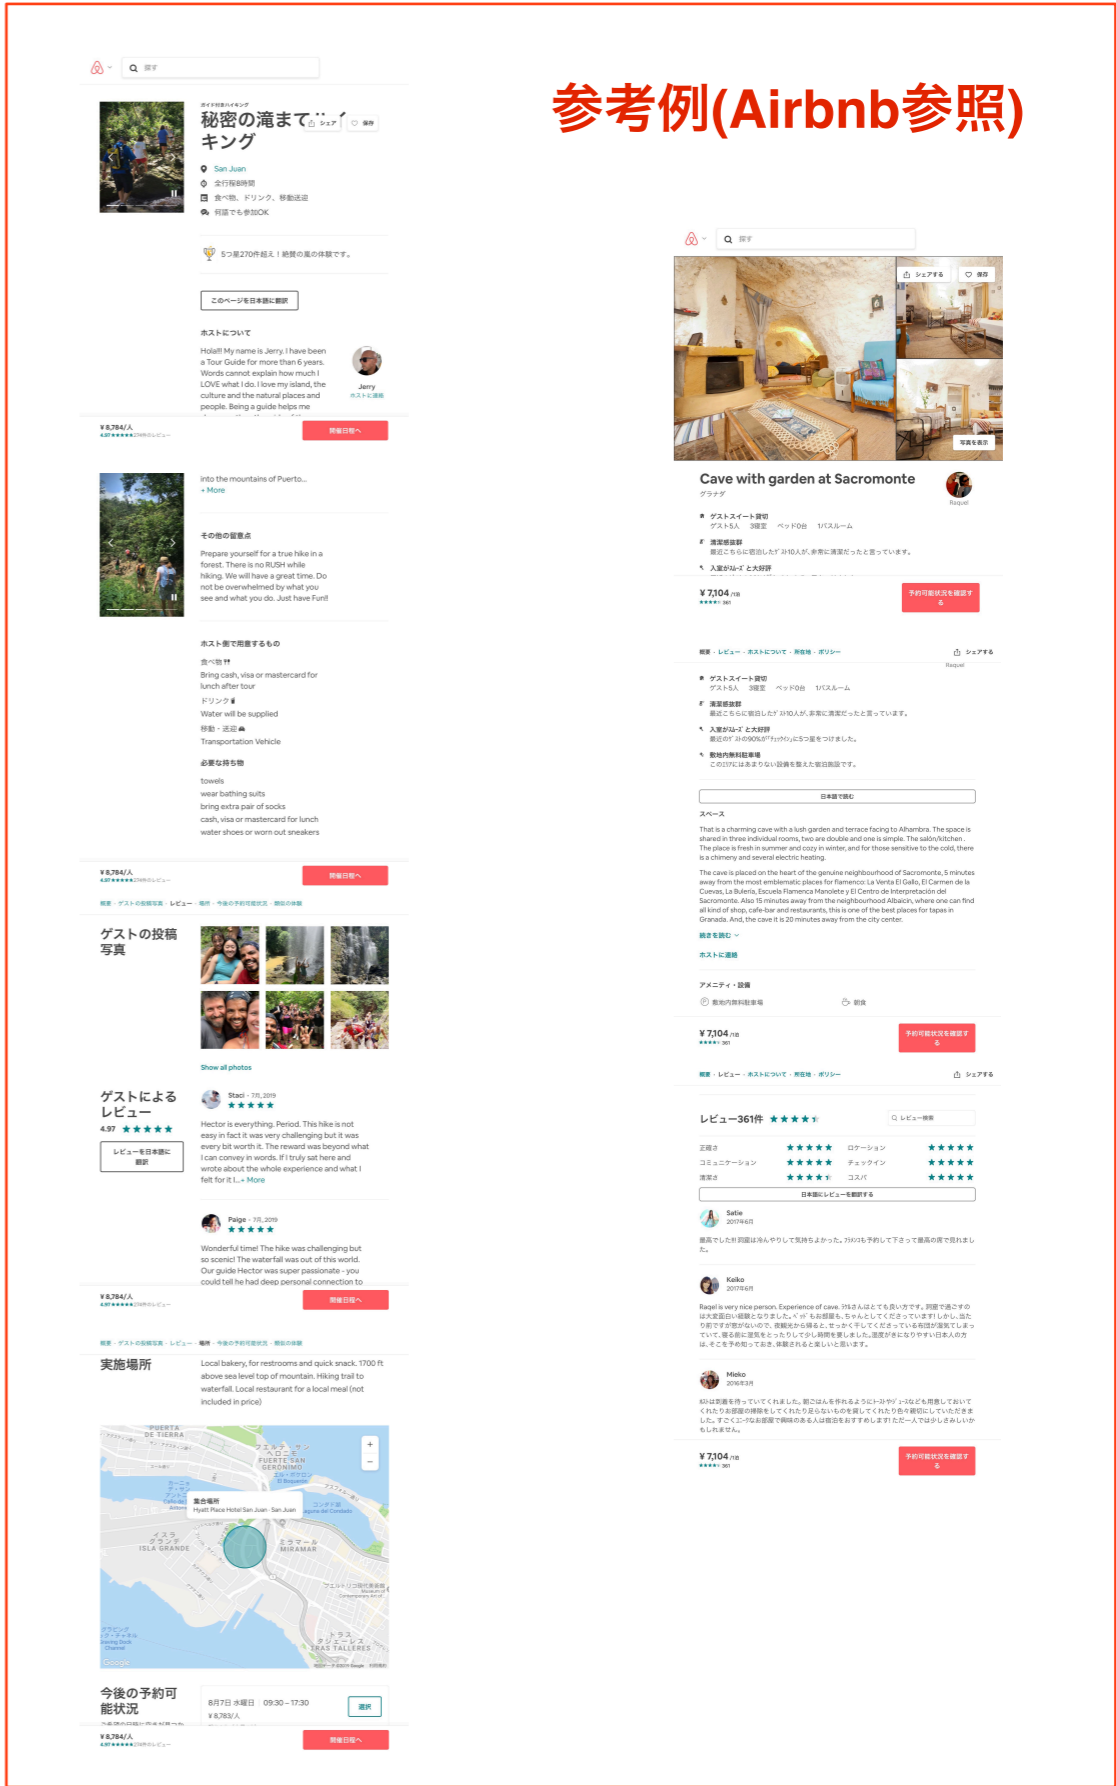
参考例(Airbnb参照)

探す

ガイド付きハイキング

秘密の滝までハイキング

シェア 保存

San Juan

全行程8時間

食べ物、ドリンク、移動送迎

何語でも参加OK

5つ星270件超え！絶賛の嵐の体験です。

このページを日本語に翻訳

ホストについて

Hola!! My name is Jerry. I have been a Tour Guide for more than 6 years. Words cannot explain how much I LOVE what I do. I love my island, the culture and the natural places and people. Being a guide helps me

Jerry
ホストに連絡

¥8,784/人

開催日程へ

into the mountains of Puerto...
+ More

その他の留意点

Prepare yourself for a true hike in a forest. There is no RUSH while hiking. We will have a great time. Do not be overwhelmed by what you see and what you do. Just have Fun!!

ホスト側で用意するもの

食べ物

Bring cash, visa or mastercard for lunch after tour

ドリンク

Water will be supplied

移動・送迎

Transportation Vehicle

必要な持ち物

towels
wear bathing suits
bring extra pair of socks
cash, visa or mastercard for lunch
water shoes or worn out sneakers

¥8,784/人

開催日程へ

ゲストの投稿写真

Show all photos

ゲストによるレビュー

4.97

レビューを日本語に翻訳

Staci・7月, 2019

Hector is everything. Period. This hike is not easy in fact it was very challenging but it was every bit worth it. The reward was beyond what I can convey in words. If I truly sat here and wrote about the whole experience and what I felt for it I...+ More

Paige・7月, 2019

Wonderful time! The hike was challenging but so scenic! The waterfall was out of this world. Our guide Hector was super passionate - you could tell he had deep personal connection to

¥8,784/人

開催日程へ

実施場所

Local bakery, for restrooms and quick snack. 1700 ft above sea level top of mountain. Hiking trail to waterfall. Local restaurant for a local meal (not included in price)

集合場所
Hyatt Place Hotel San Juan - San Juan

PUERTA DE TIERRA
FUERTE SAN GERONIMO
ISLA GRANDE
MIRAMAR
TRAS TALLERES

Google

今後の予約可能状況

8月7日 水曜日　09:30 – 17:30
¥8,783/人

選択

¥8,784/人

開催日程へ

探す

シェアする 保存

写真を表示

Cave with garden at Sacromonte

グラナダ

Raquel

ゲストスイート貸切
ゲスト5人　3寝室　ベッド0台　1バスルーム

清潔感抜群
最近こちらに宿泊したゲスト10人が、非常に清潔だったと言っています。

入室がスムーズと大好評

¥7,104/泊

予約可能状況を確認する

概要・レビュー・ホストについて・所在地・ポリシー

シェアする

ゲストスイート貸切
ゲスト5人　3寝室　ベッド0台　1バスルーム

清潔感抜群
最近こちらに宿泊したゲスト10人が、非常に清潔だったと言っています。

入室がスムーズと大好評
最近のゲストの90%がチェックインに5つ星をつけました。

敷地内無料駐車場

日本語で読む

スペース

That is a charming cave with a lush garden and terrace facing to Alhambra. The space is shared in three individual rooms, two are double and one is simple. The salón/kitchen. The place is fresh in summer and cozy in winter, and for those sensitive to the cold, there is a chimeny and several electric heating.

The cave is placed on the heart of the genuine neighbourhood of Sacromonte, 5 minutes away from the most emblematic places for flamenco: La Venta El Gallo, El Carmen de la Cuevas, La Buleria, Escuela Flamenca Manolete y El Centro de Interpretación del Sacromonte. Also 15 minutes away from the neighbourhood Albaicín, where one can find all kind of shop, cafe-bar and restaurants, this is one of the best places for tapas in Granada. And, the cave it is 20 minutes away from the city center.

続きを読む

ホストに連絡

アメニティ・設備

敷地内無料駐車場

朝食

¥7,104/泊

予約可能状況を確認する

概要・レビュー・ホストについて・所在地・ポリシー

シェアする

レビュー361件

レビュー検索

正確さ
コミュニケーション
清潔さ
ロケーション
チェックイン
コスパ

日本語にレビューを翻訳する

Satie
2017年6月

Keiko
2017年6月

Raquel is very nice person. Experience of cave.

Mieko
2016年3月

¥7,104/泊

予約可能状況を確認する